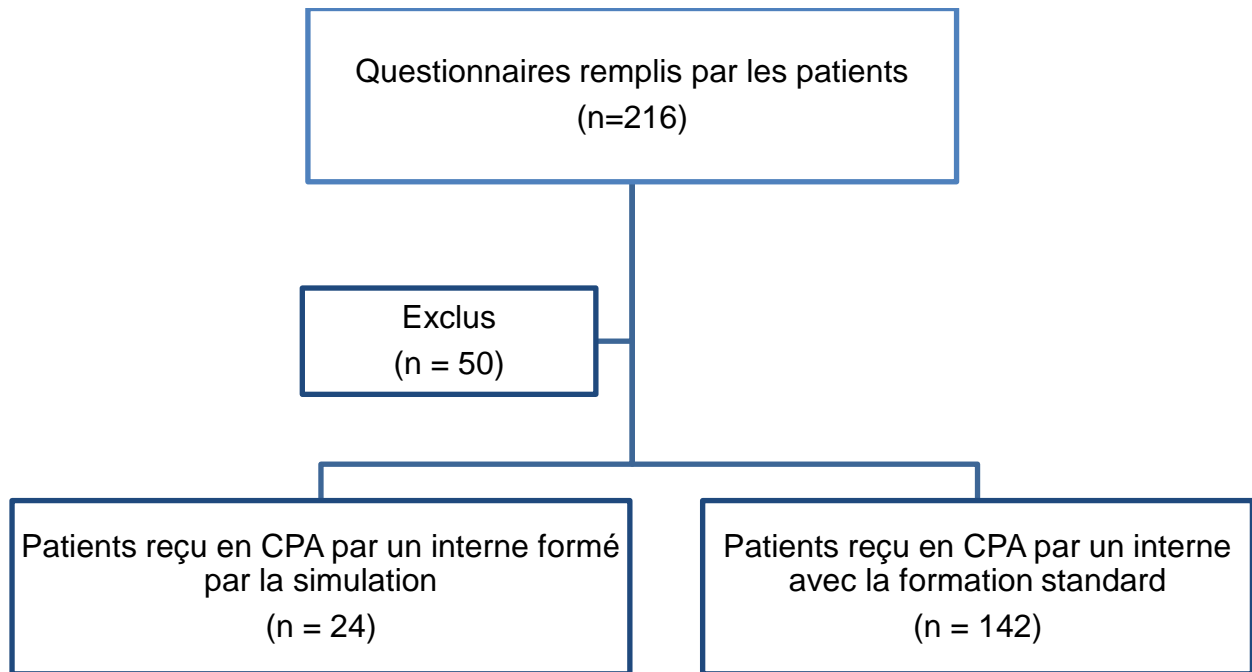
Questionnaires remplis par les patients
(n=216)

Exclus
(n = 50)

Patients reçu en CPA par un interne formé par la simulation
(n = 24)

Patients reçu en CPA par un interne avec la formation standard
(n = 142)